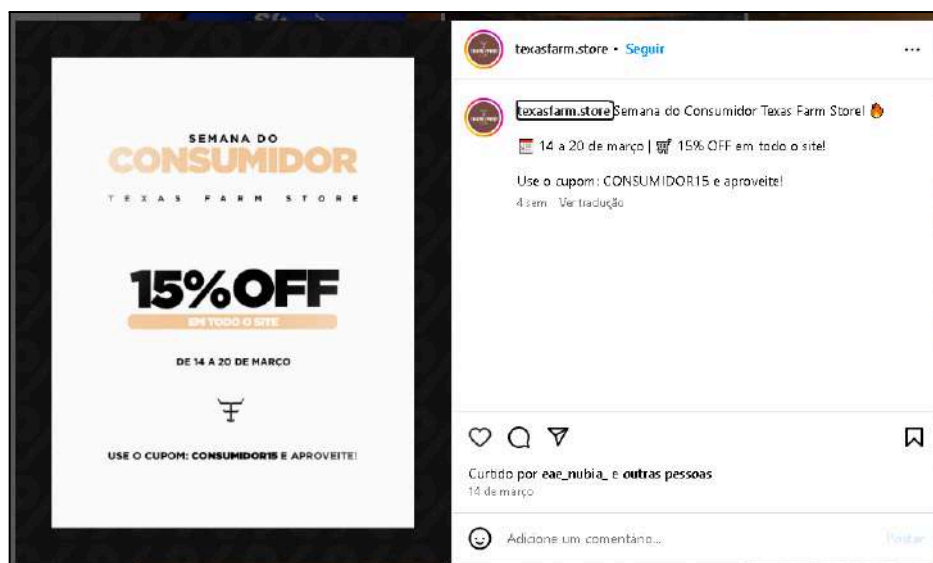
SEMANA DO
CONSUMIDOR
TEXAS FARM STORE

15%OFF
EM TODO O SITE

DE 14 A 20 DE MARÇO

USE O CUPOM: CONSUMIDOR15 E APROVEITE!

texasfarm.store • Seguir

texasfarm.store Semana do Consumidor Texas Farm Store! 🔥

📅 14 a 20 de março | 🛒 15% OFF em todo o site!

Use o cupom: CONSUMIDOR15 e aproveite!

4 sem Ver tradução

Curtido por eae_nubia_ e outras pessoas
14 de março

Adicione um comentário...
Postar